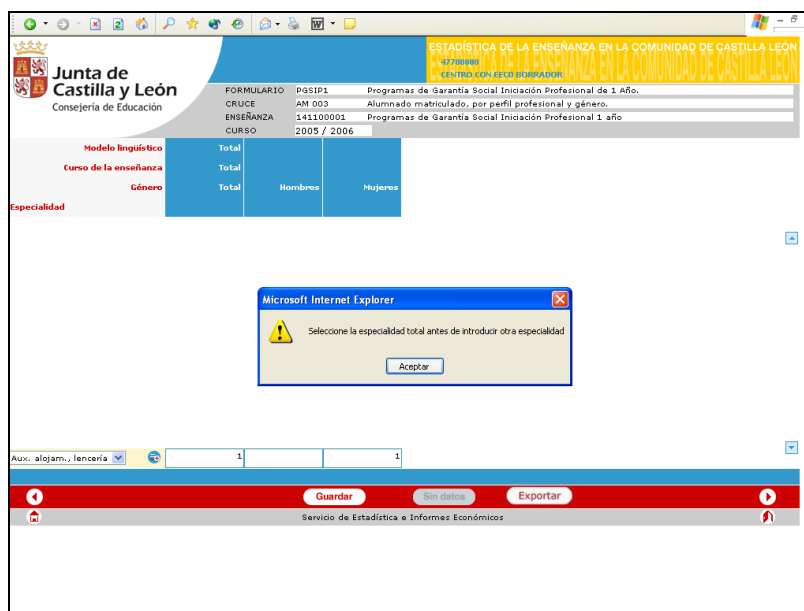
Junta de Castilla y León
Consejería de Educación

ESTADÍSTICA DE LA ENSEÑANZA EN LA COMUNIDAD DE CASTILLA LEÓN
47700000
CENTRO CON EECD BORRADOR

| | | |
|---|---|---|
| FORMULARIO | PGSIP1 | Programas de Garantía Social Iniciación Profesional de 1 Año. |
| CRUCE | AM 003 | Alumnado matriculado, por perfil profesional y género. |
| ENSEÑANZA | 141100001 | Programas de Garantía Social Iniciación Profesional 1 año |
| CURSO | 2005 / 2006 | |

| | | | |
|---|---|---|---|
| Modelo lingüístico | Total | | |
| Curso de la enseñanza | Total | | |
| Género | Total | Hombres | Mujeres |
| Especialidad | | | |

Microsoft Internet Explorer
Seleccione la especialidad total antes de introducir otra especialidad
Aceptar

Aux. alojam., lencería | 1 | | 1

Guardar
Sin datos
Exportar

Servicio de Estadística e Informes Económicos